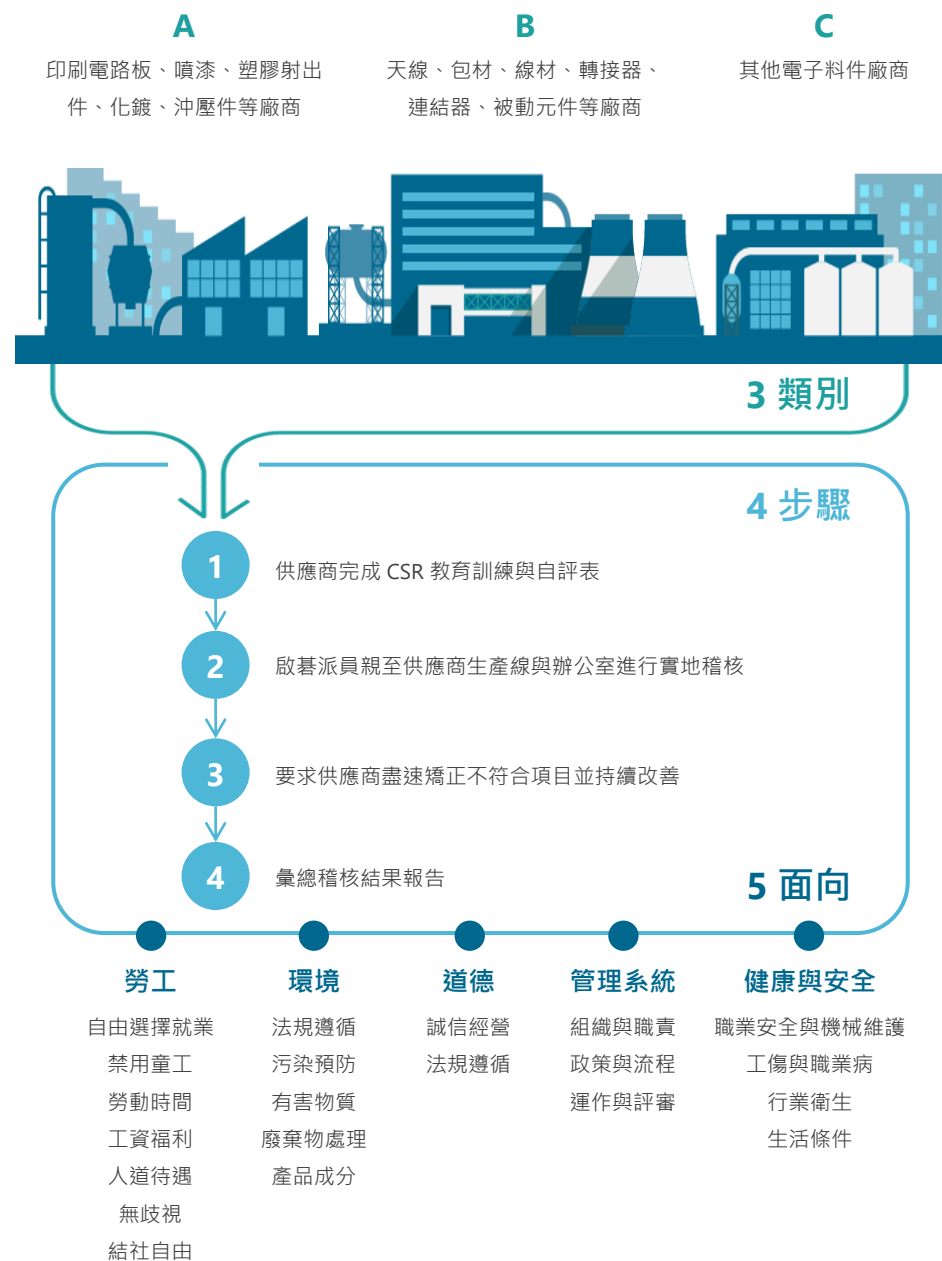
A
印刷電路板、噴漆、塑膠射出件、化鍍、沖壓件等廠商

B
天線、包材、線材、轉接器、連結器、被動元件等廠商

C
其他電子料件廠商

3 類別

4 步驟

1 供應商完成 CSR 教育訓練與自評表

2 啟碁派員親至供應商生產線與辦公室進行實地稽核

3 要求供應商盡速矯正不符合項目並持續改善

4 彙總稽核結果報告

5 面向

勞工
自由選擇就業
禁用童工
勞動時間
工資福利
人道待遇
無歧視
結社自由

環境
法規遵循
污染預防
有害物質
廢棄物處理
產品成分

道德
誠信經營
法規遵循

管理系統
組織與職責
政策與流程
運作與評審

健康與安全
職業安全與機械維護
工傷與職業病
行業衛生
生活條件